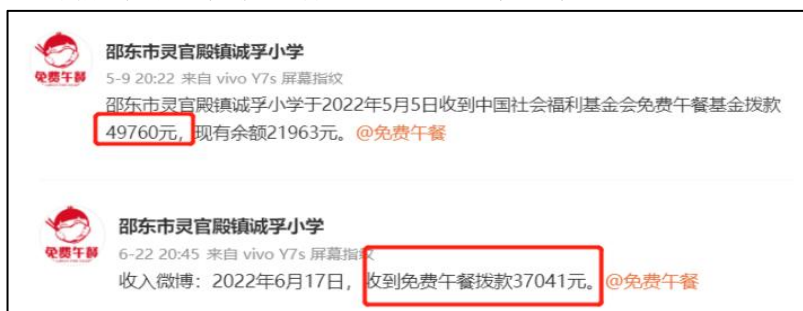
免费午餐
邵东市灵官殿镇诚孚小学
5-9 20:22 来自 vivo Y7s 屏幕指纹
邵东市灵官殿镇诚孚小学于2022年5月5日收到中国社会福利基金会免费午餐基金拨款49760元，现有余额21963元。@免费午餐

免费午餐
邵东市灵官殿镇诚孚小学
6-22 20:45 来自 vivo Y7s 屏幕指纹
收入微博：2022年6月17日，收到免费午餐拨款37041元。@免费午餐